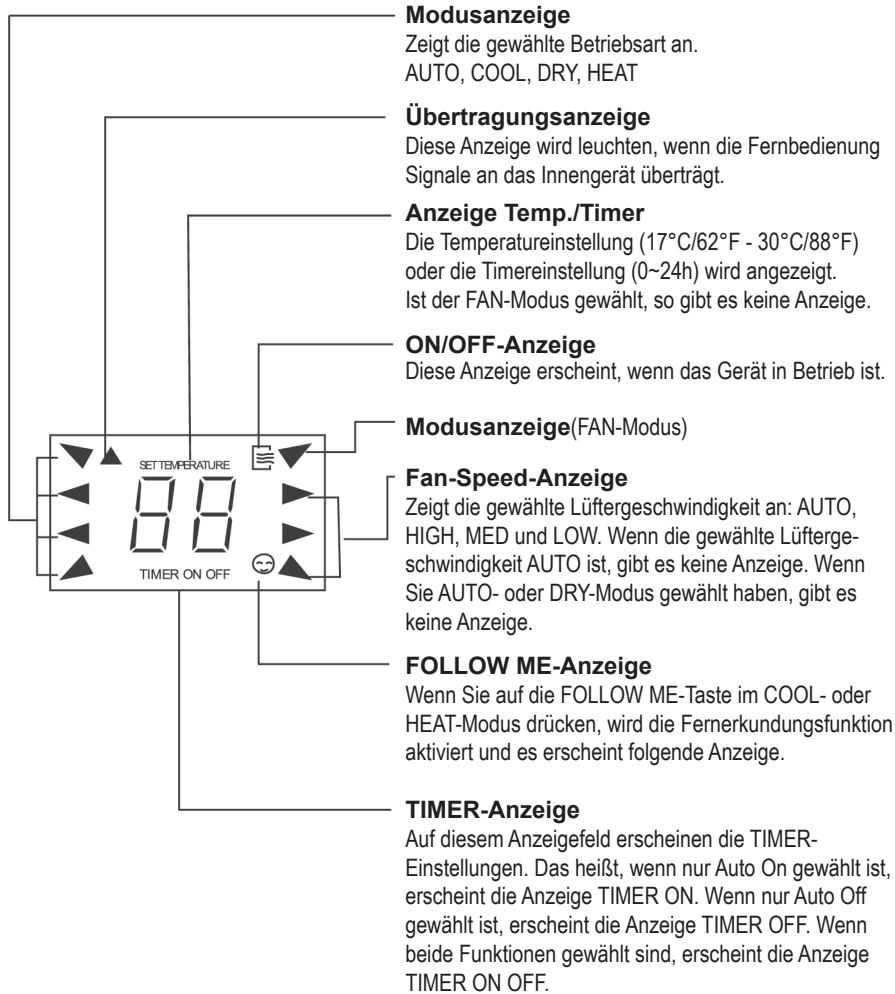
**Modusanzeige**
Zeigt die gewählte Betriebsart an.
AUTO, COOL, DRY, HEAT

**Übertragungsanzeige**
Diese Anzeige wird leuchten, wenn die Fernbedienung Signale an das Innengerät überträgt.

**Anzeige Temp./Timer**
Die Temperatureinstellung (17°C/62°F - 30°C/88°F) oder die Timereinstellung (0~24h) wird angezeigt.
Ist der FAN-Modus gewählt, so gibt es keine Anzeige.

**ON/OFF-Anzeige**
Diese Anzeige erscheint, wenn das Gerät in Betrieb ist.

**Modusanzeige**(FAN-Modus)

**Fan-Speed-Anzeige**
Zeigt die gewählte Lüftergeschwindigkeit an: AUTO, HIGH, MED und LOW. Wenn die gewählte Lüftergeschwindigkeit AUTO ist, gibt es keine Anzeige. Wenn Sie AUTO- oder DRY-Modus gewählt haben, gibt es keine Anzeige.

**FOLLOW ME-Anzeige**
Wenn Sie auf die FOLLOW ME-Taste im COOL- oder HEAT-Modus drücken, wird die Fernerkundungsfunktion aktiviert und es erscheint folgende Anzeige.

**TIMER-Anzeige**
Auf diesem Anzeigefeld erscheinen die TIMER-Einstellungen. Das heißt, wenn nur Auto On gewählt ist, erscheint die Anzeige TIMER ON. Wenn nur Auto Off gewählt ist, erscheint die Anzeige TIMER OFF. Wenn beide Funktionen gewählt sind, erscheint die Anzeige TIMER ON OFF.

SET TEMPERATURE
88
TIMER ON OFF